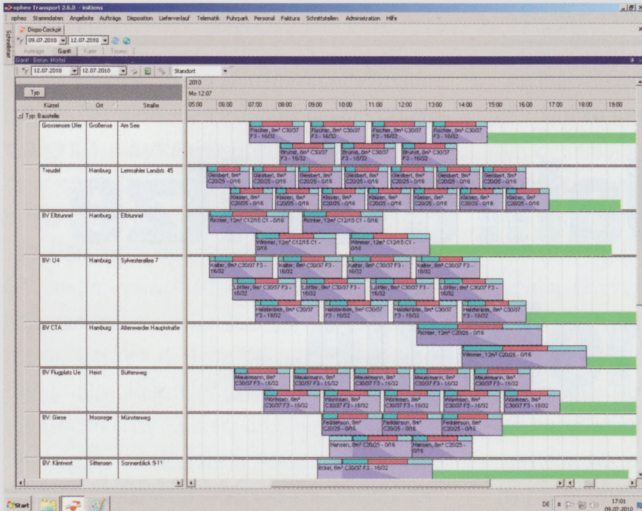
ophea Transport 2.6.0 - ml/ims

ophea  Stammdaten  Angebote  Aufträge  Disposition  Lieferverlauf  Telematik  Fuhrpark  Personal  Faktura  Schnittstellen  Administration  Hilfe

Dispo-Cockpit

05.07.2010  12.07.2010

Aufträge  Gantt  Karte  Touren

Gantt - Beton Mörtel

12.07.2010  12.07.2010  Standort

Typ

Kürzel  Ort  Straße

Typ: Baustelle

2010
Mo 12.07
05:00  06:00  07:00  08:00  09:00  10:00  11:00  12:00  13:00  14:00  15:00  16:00  17:00  18:00  19:00

| Kürzel | Ort | Straße |
|---|---|---|
| Grosseroes Ufer | Großensee | Am See |
| Treudel | Hamburg | Lemsahler Landstr. 45 |
| BV Elbtunnel | Hamburg | Elbtunnel |
| BV U4 | Hamburg | Sylvesterallee 7 |
| BV CTA | Hamburg | Altenwerder Hauptstraße |
| BV Flugplatz Uo | Heist | Butterweg |
| BV Giese | Moorrege | Münsterweg |
| BV Klintwert | Sittensen | Sonnenblick 9-11 |

Fischer, 8m³ C30/37 F3 - 16/32  Fischer, 8m³ C30/37 F3 - 16/32  Fischer, 8m³ C30/37 F3 - 16/32  Fischer, 8m³ C30/37 F3 - 16/32
Brunst, 8m³ C30/37 F3 - 16/32  Brunst, 8m³ C30/37 F3 - 16/32  Brunst, 8m³ C30/37 F3 - 16/32

Dierbert, 8m³ C20/25 - 0/16  Dierbert, 8m³ C20/25 - 0/16  Dierbert, 8m³ C20/25 - 0/16  Dierbert, 8m³ C20/25 - 0/16  Dierbert, 8m³ C20/25 - 0/16  Dierbert, 8m³ C20/25 - 0/16
Klassen, 8m³ C20/25 - 0/16  Klassen, 8m³ C20/25 - 0/16  Klassen, 8m³ C20/25 - 0/16  Klassen, 8m³ C20/25 - 0/16  Klassen, 8m³ C20/25 - 0/16  Klassen, 8m³ C20/25 - 0/16

Richter, 12m³ C12/15 C1 - 0/16  Richter, 12m³ C12/15 C1 - 0/16
Wimmer, 12m³ C12/15 C1 - 0/16  Wimmer, 12m³ C12/15 C1 - 0/16

Halter, 8m³ C30/37 F3 - 16/32  Halter, 8m³ C30/37 F3 - 16/32  Halter, 8m³ C30/37 F3 - 16/32  Halter, 8m³ C30/37 F3 - 16/32
Lütter, 8m³ C30/37 F3 - 16/32  Lütter, 8m³ C30/37 F3 - 16/32  Lütter, 8m³ C30/37 F3 - 16/32  Lütter, 8m³ C30/37 F3 - 16/32
Heidebrink, 8m³ C30/37 F3 - 16/32  Heidebrink, 8m³ C30/37 F3 - 16/32  Heidebrink, 8m³ C30/37 F3 - 16/32  Heidebrink, 8m³ C30/37 F3 - 16/32

Richter, 13m³ C20/25 - 0/16
Wimmer, 13m³ C20/25 - 0/16

Neumann, 8m³ C30/37 F3 - 16/32  Neumann, 8m³ C30/37 F3 - 16/32  Neumann, 8m³ C30/37 F3 - 16/32  Neumann, 8m³ C30/37 F3 - 16/32  Neumann, 8m³ C30/37 F3 - 16/32
Wöhrlsen, 8m³ C30/37 F3 - 16/32  Wöhrlsen, 8m³ C30/37 F3 - 16/32  Wöhrlsen, 8m³ C30/37 F3 - 16/32  Wöhrlsen, 8m³ C30/37 F3 - 16/32  Wöhrlsen, 8m³ C30/37 F3 - 16/32

Pedersen, 9m³ C20/25 - 0/16  Pedersen, 9m³ C20/25 - 0/16  Pedersen, 9m³ C20/25 - 0/16
Hansen, 9m³ C20/25 - 0/16  Hansen, 9m³ C20/25 - 0/16

Enkel, 8m³ C30/37 F3 - 16/32

Start

DE  17:01  06.07.2010